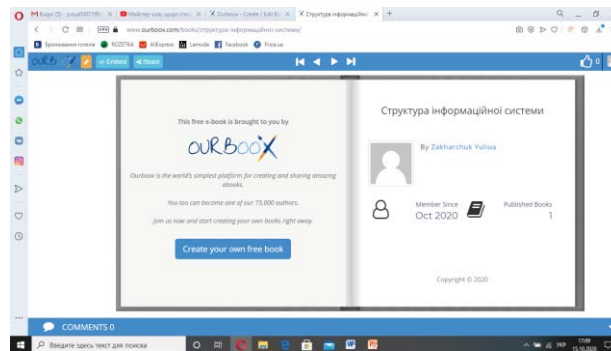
M Вхідні (5) - yuliia0307199... × Майстер-клас щодо стор... × Ourboox - Create / Edit Bo... × Структура інформаційної... × +

www.ourboox.com/books/структура-інформаційної-системи/

Бронювання готелів ROZETKA AliExpress Lamoda Facebook Price.ua

OURBOOX Embed Share

0

This free e-book is brought to you by

OURBOOX

Ourboox is the world's simplest platform for creating and sharing amazing ebooks.

You too can become one of our 75,000 authors.

Join us now and start creating your own books right away.

Create your own free book

Структура інформаційної системи

By Zakharchuk Yuliua

Member Since
Oct 2020

Published Books
1

Copyright © 2020

COMMENTS 0

Введите здесь текст для поиска

УКР 17:09 15.10.2020